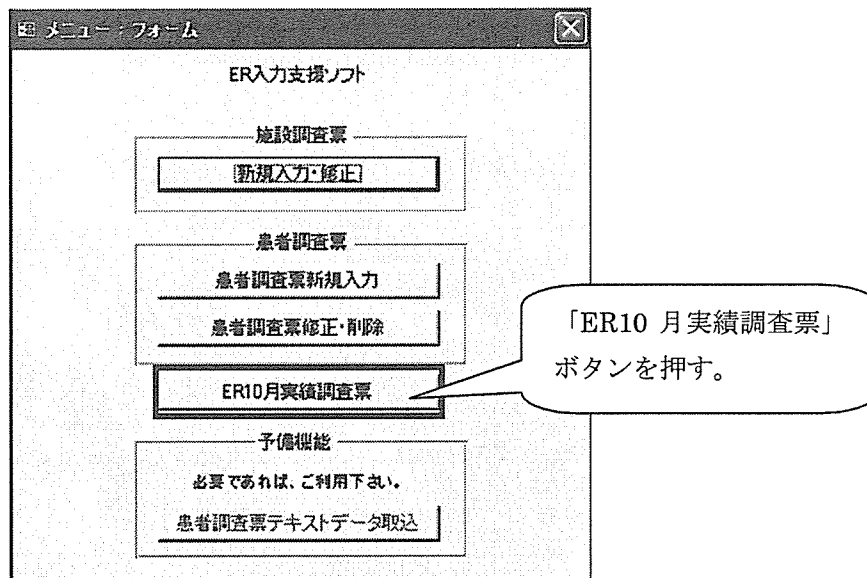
メニュー：フォーム

ER入力支援ソフト

施設調査票

新規入力・修正

患者調査票

患者調査票新規入力

患者調査票修正・削除

ER10月実績調査票

予備機能

必要であれば、ご利用下さい。

患者調査票テキストデータ取込

「ER10 月実績調査票」ボタンを押す。